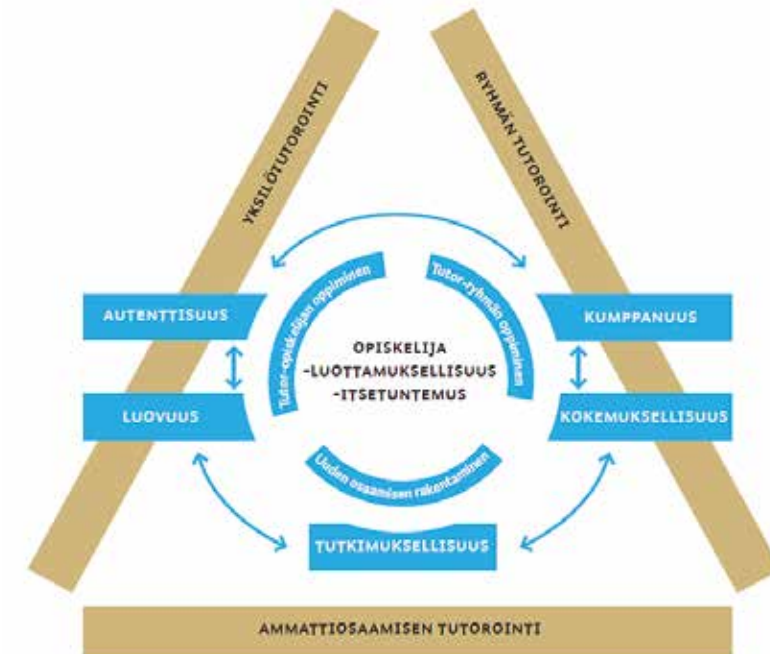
YKSILÖTUTOROINTI

RYHMÄN TUTOROINTI

AUTENTTISUUS

LUOVUUS

Tutor-opiskelijan oppiminen

Tutor-ryhmän oppiminen

OPISKELIJA
-LUOTTAMUKSELLISUUS
-ITSETUNTEMUS

KUMPPANUUS

KOKEMUKSELLISUUS

Uuden osaamisen rakentaminen

TUTKIMUKSELLISUUS

AMMATTIOSAAMISEN TUTOROINTI